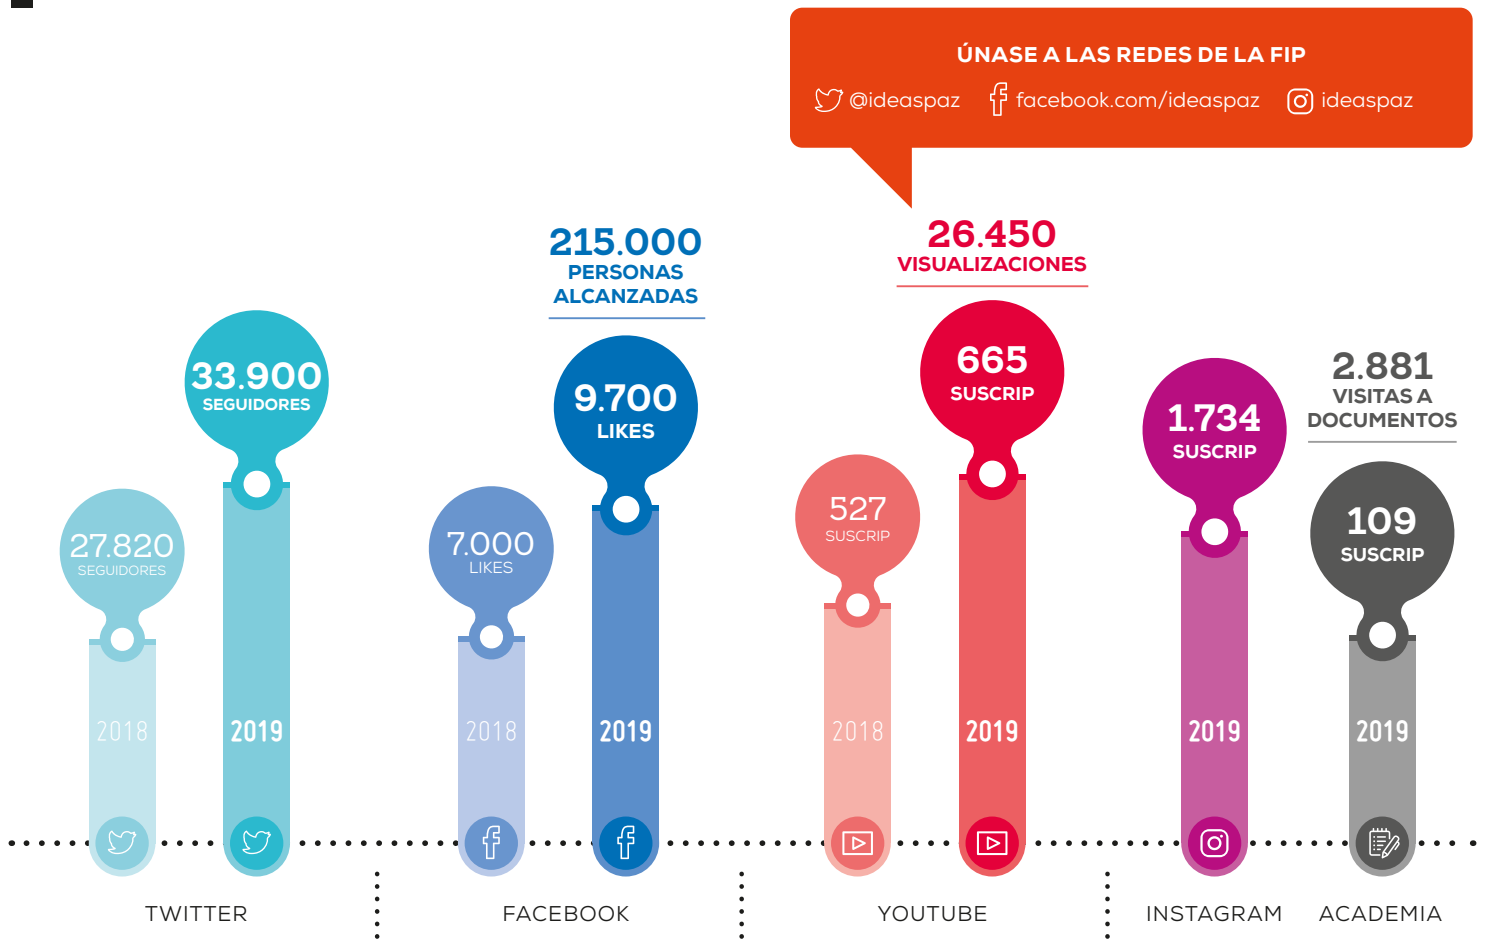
ÚNASE A LAS REDES DE LA FIP

@ideaspaz facebook.com/ideaspaz ideaspaz

215.000 PERSONAS ALCANZADAS

26.450 VISUALIZACIONES

33.900 SEGUIDORES

27.820 SEGUIDORES

2018

2019

9.700 LIKES

7.000 LIKES

2018

2019

665 SUSCRIP

527 SUSCRIP

2018

2019

1.734 SUSCRIP

2019

2.881 VISITAS A DOCUMENTOS

109 SUSCRIP

2019

TWITTER

FACEBOOK

YOUTUBE

INSTAGRAM

ACADEMIA